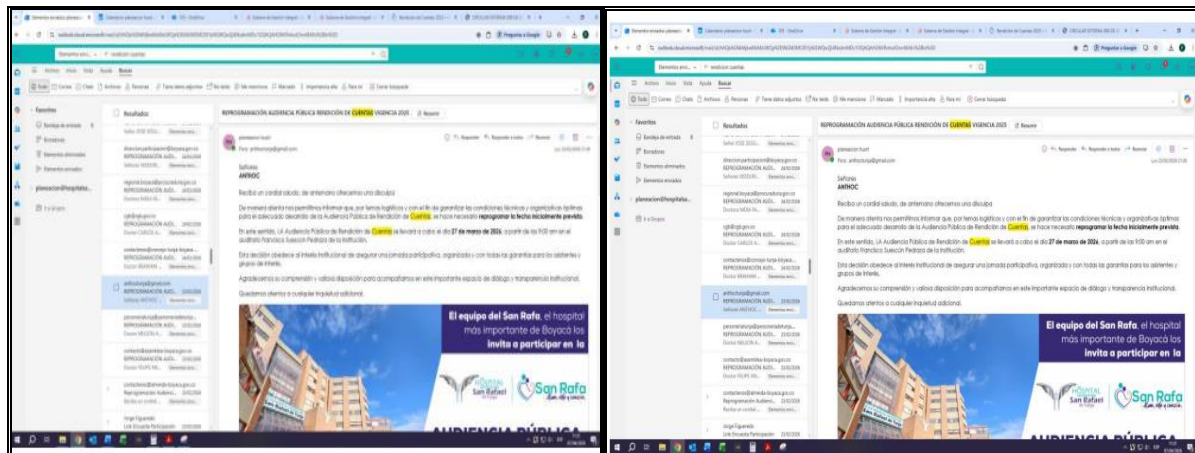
REPROGRAMACIÓN AUDIENCIA PÚBLICA RENDICIÓN DE CUENTAS VIGENCIA 2025

Señores
ANTHOC

Reciba un cordial saludo, de antemano ofrecemos una disculpa

De manera atenta nos permitimos informar que, por temas logísticos y con el fin de garantizar las condiciones técnicas y organizativas óptimas para el adecuado desarrollo de la Audiencia Pública de Rendición de Cuentas, se hace necesario reprogramar la fecha inicialmente prevista.

En este sentido, LA Audiencia Pública de Rendición de Cuentas se llevará a cabo el día 27 de marzo de 2026, a partir de las 9:00 am en el auditorio Francisco Suescún Pedraza de la Institución.

Esta decisión obedece al interés institucional de asegurar una jornada participativa, organizada y con todas las garantías para los asistentes y grupos de interés.

Agradecemos su comprensión y valiosa disposición para acompañarnos en este importante espacio de diálogo y transparencia institucional.

Quedamos atentos a cualquier inquietud adicional.

El equipo del San Rafa, el hospital más importante de Boyacá los invita a participar en la

Hospital San Rafael de Tunja

San Rafa

AUDIENCIA PÚBLICA

Señores
ANTHOC

Reciba un cordial saludo, de antemano ofrecemos una disculpa

De manera atenta nos permitimos informar que, por temas logísticos y con el fin de garantizar las condiciones técnicas y organizativas óptimas para el adecuado desarrollo de la Audiencia Pública de Rendición de Cuentas, se hace necesario reprogramar la fecha inicialmente prevista.

En este sentido, LA Audiencia Pública de Rendición de Cuentas se llevará a cabo el día 27 de marzo de 2026, a partir de las 9:00 am en el auditorio Francisco Suescún Pedraza de la Institución.

Esta decisión obedece al interés institucional de asegurar una jornada participativa, organizada y con todas las garantías para los asistentes y grupos de interés.

Agradecemos su comprensión y valiosa disposición para acompañarnos en este importante espacio de diálogo y transparencia institucional.

Quedamos atentos a cualquier inquietud adicional.

El equipo del San Rafa, el hospital más importante de Boyacá los invita a participar en la

San Rafa

AUDIENCIA PÚBLICA